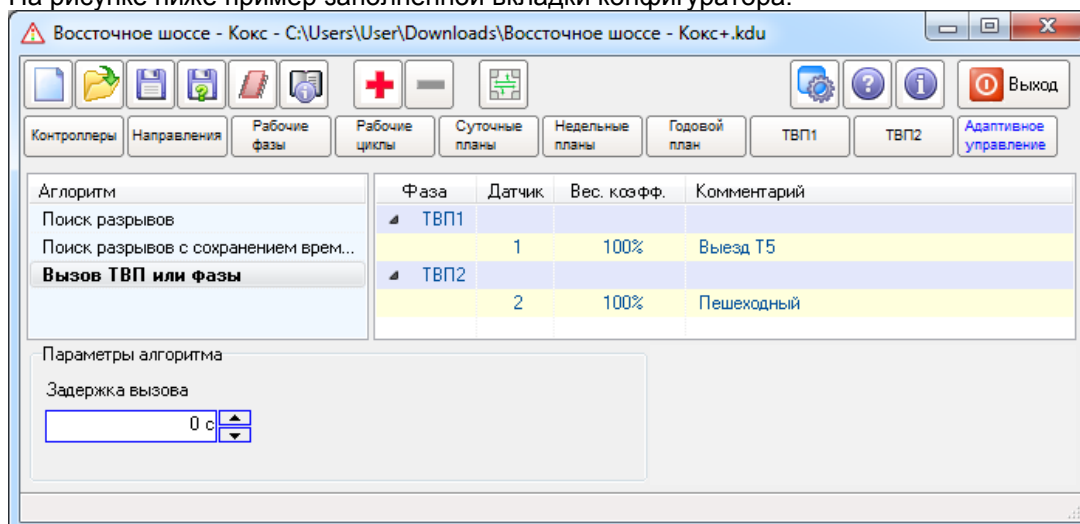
На рисунке ниже пример заполненной вкладки конфигуратора.

Восточное шоссе - Кокс - C:\Users\User\Downloads\Восточное шоссе - Кокс+.kdu

Выход

Контроллеры | Направления | Рабочие фазы | Рабочие циклы | Суточные планы | Недельные планы | Годовой план | ТВП1 | ТВП2 | Адаптивное управление

Алгоритм
Поиск разрывов
Поиск разрывов с сохранением врем...
Вызов ТВП или фазы

| Фаза | Датчик | Вес. коэфф. | Комментарий |
|---|---|---|---|
| ТВП1 | | | |
| | 1 | 100% | Выезд Т5 |
| ТВП2 | | | |
| | 2 | 100% | Пешеходный |

Параметры алгоритма
Задержка вызова
0 с